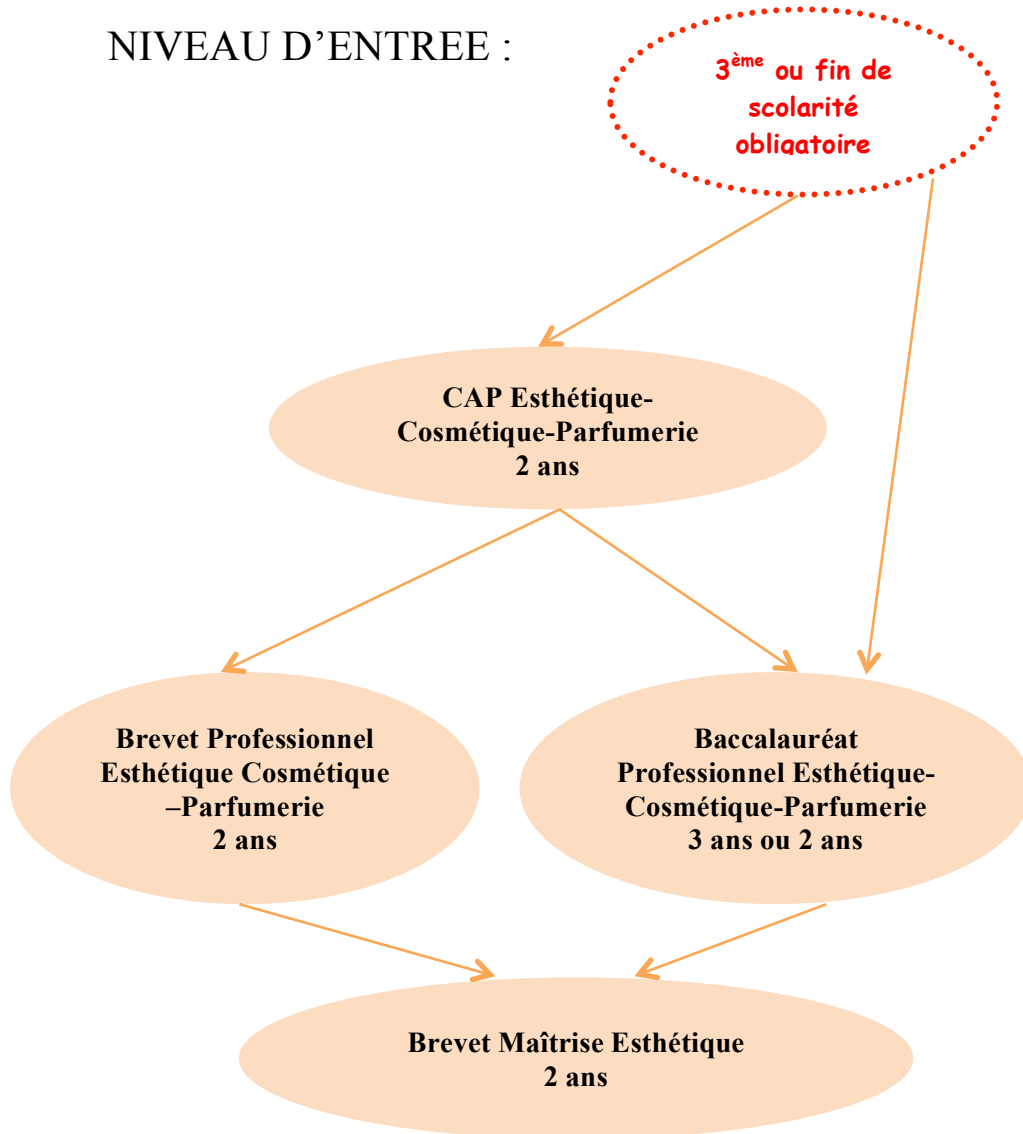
NIVEAU D’ENTREE :

$3^{ème}$ ou fin de scolarité obligatoire

CAP Esthétique-Cosmétique-Parfumerie
2 ans

Brevet Professionnel Esthétique Cosmétique –Parfumerie
2 ans

Baccalauréat Professionnel Esthétique-Cosmétique-Parfumerie
3 ans ou 2 ans

Brevet Maîtrise Esthétique
2 ans